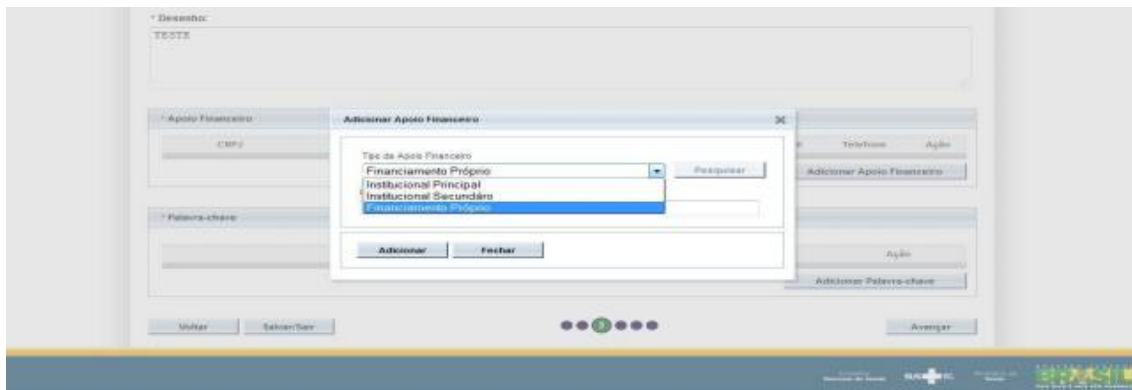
* Desenho:
TESTE

* Apoio Financeiro
CNPJ
Telefone
Ação
Adicionar Apoio Financeiro

* Palavra-chave
Ação
Adicionar Palavra-chave

Adicionar Apoio Financeiro

Tipo de Apoio Financeiro
Financiamento Próprio
Pesquisar
Institucional Principal
Institucional Secundário
Financiamento Próprio

Adicionar
Fechar

Voltar
Salvar/Sair
3
Avançar